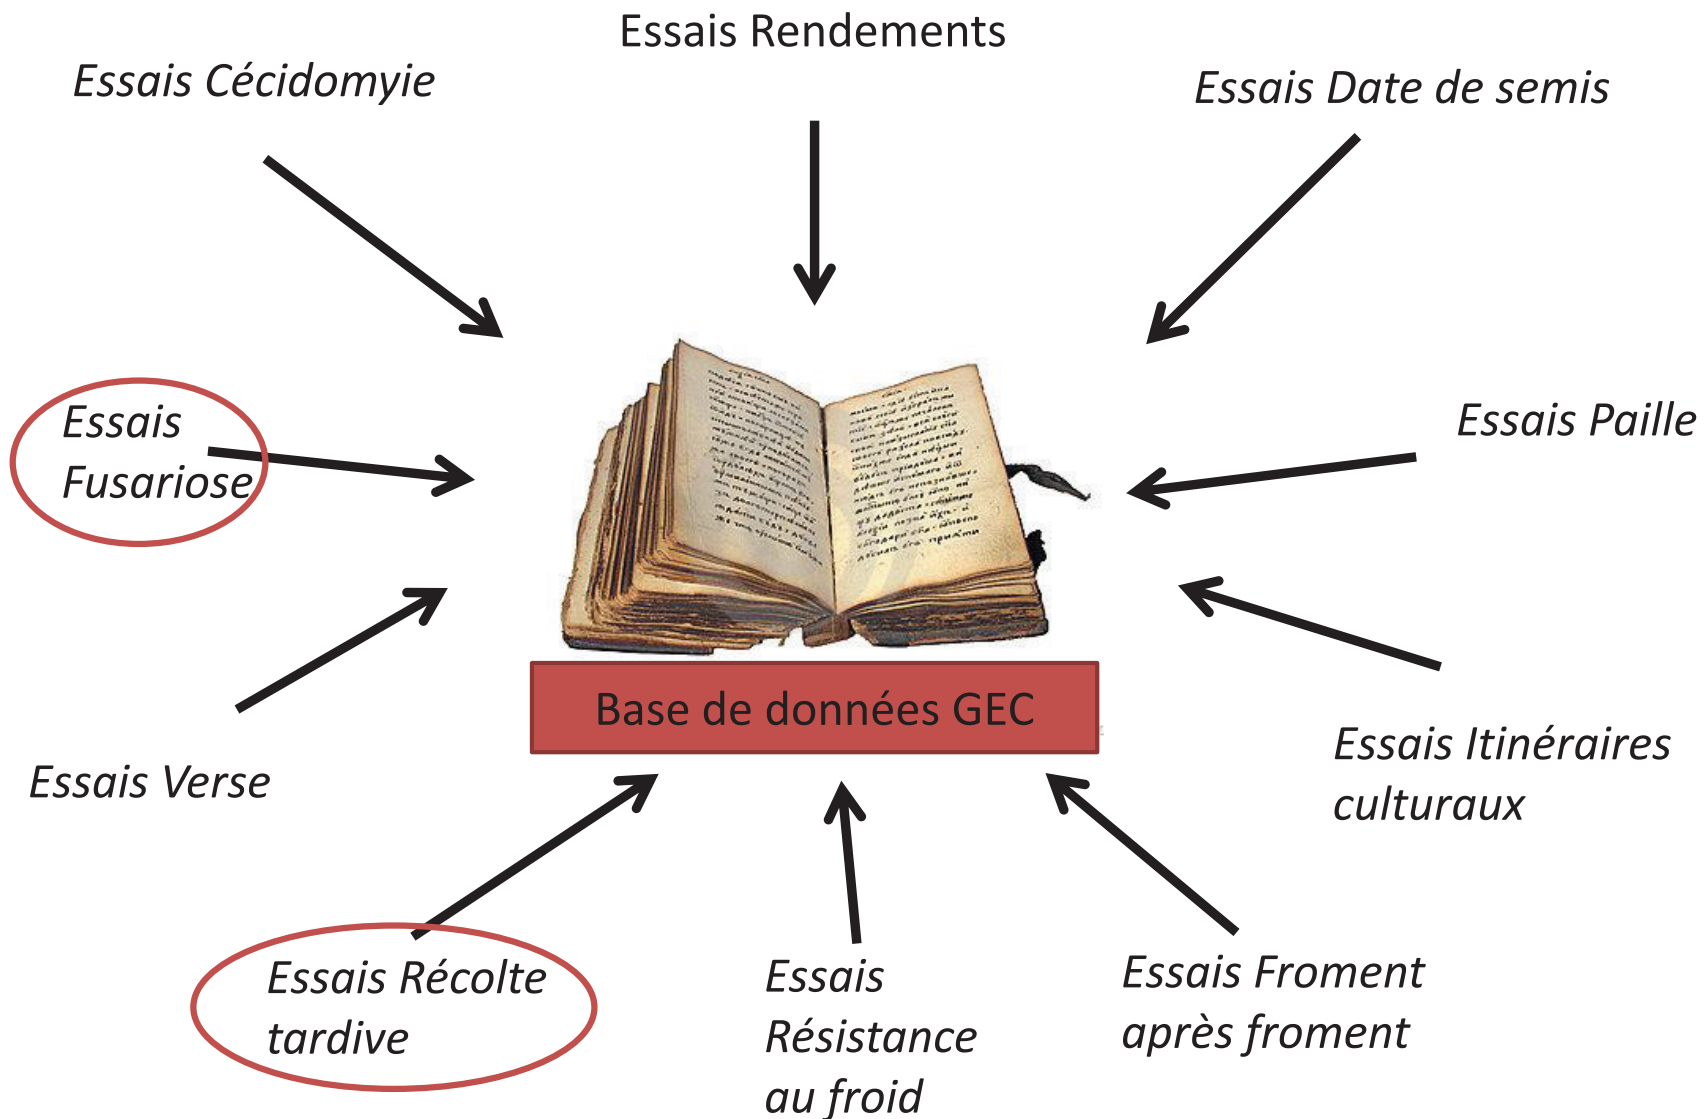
Essais Rendements

Essais Cécidomyie

Essais Date de semis

Essais Fusariose

Essais Paille

Base de données GEC

Essais Verse

Essais Itinéraires culturaux

Essais Récolte tardive

Essais Résistance au froid

Essais Froment après froment